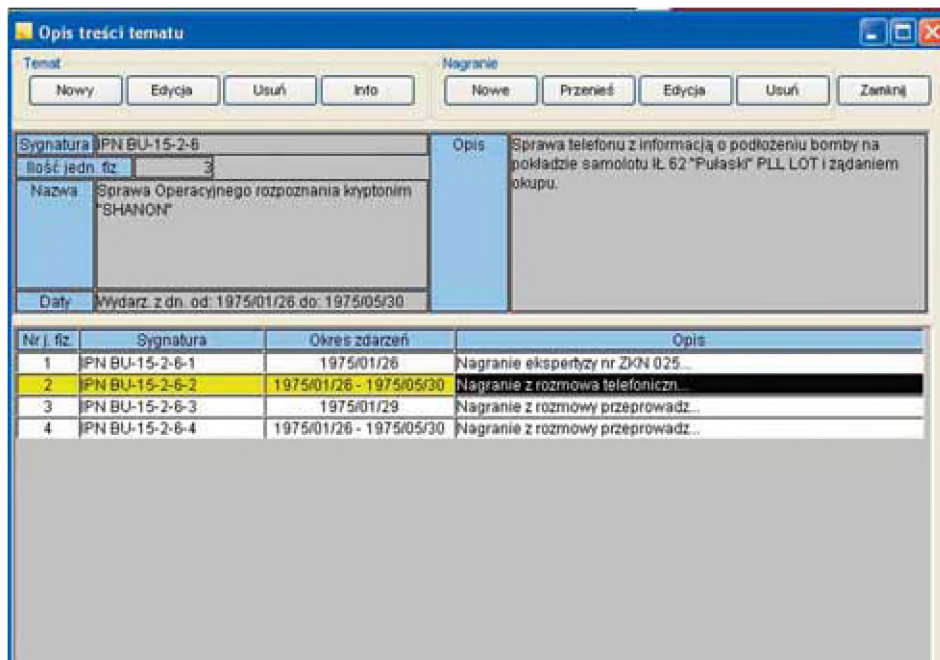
Opis treści tematu

Temat
Nowy | Edycja | Usuń | Info

Nagranie
Nowe | Przenieś | Edycja | Usuń | Zamknij

Sygnatura IPN BU-15-2-6
Ilość jedn. fiz. 3
Nazwa Sprawa Operacyjnego rozpoznania kryptonim "SHANON"
Daty Wydarz. z dn. od: 1975/01/26 do: 1975/05/30

Opis Sprawa telefonu z informacją o podłożeniu bomby na pokładzie samolotu IŁ 62 "Pułaski" PLL LOT i żądaniem okupu.

| Nr j. fiz. | Sygnatura | Okres zdarzeń | Opis |
|---|---|---|---|
| 1 | IPN BU-15-2-6-1 | 1975/01/26 | Nagranie ekspertyzy nr ZKN 025... |
| 2 | IPN BU-15-2-6-2 | 1975/01/26 - 1975/05/30 | Nagranie z rozmowa telefoniczn... |
| 3 | IPN BU-15-2-6-3 | 1975/01/29 | Nagranie z rozmowy przeprowadz... |
| 4 | IPN BU-15-2-6-4 | 1975/01/26 - 1975/05/30 | Nagranie z rozmowy przeprowadz... |